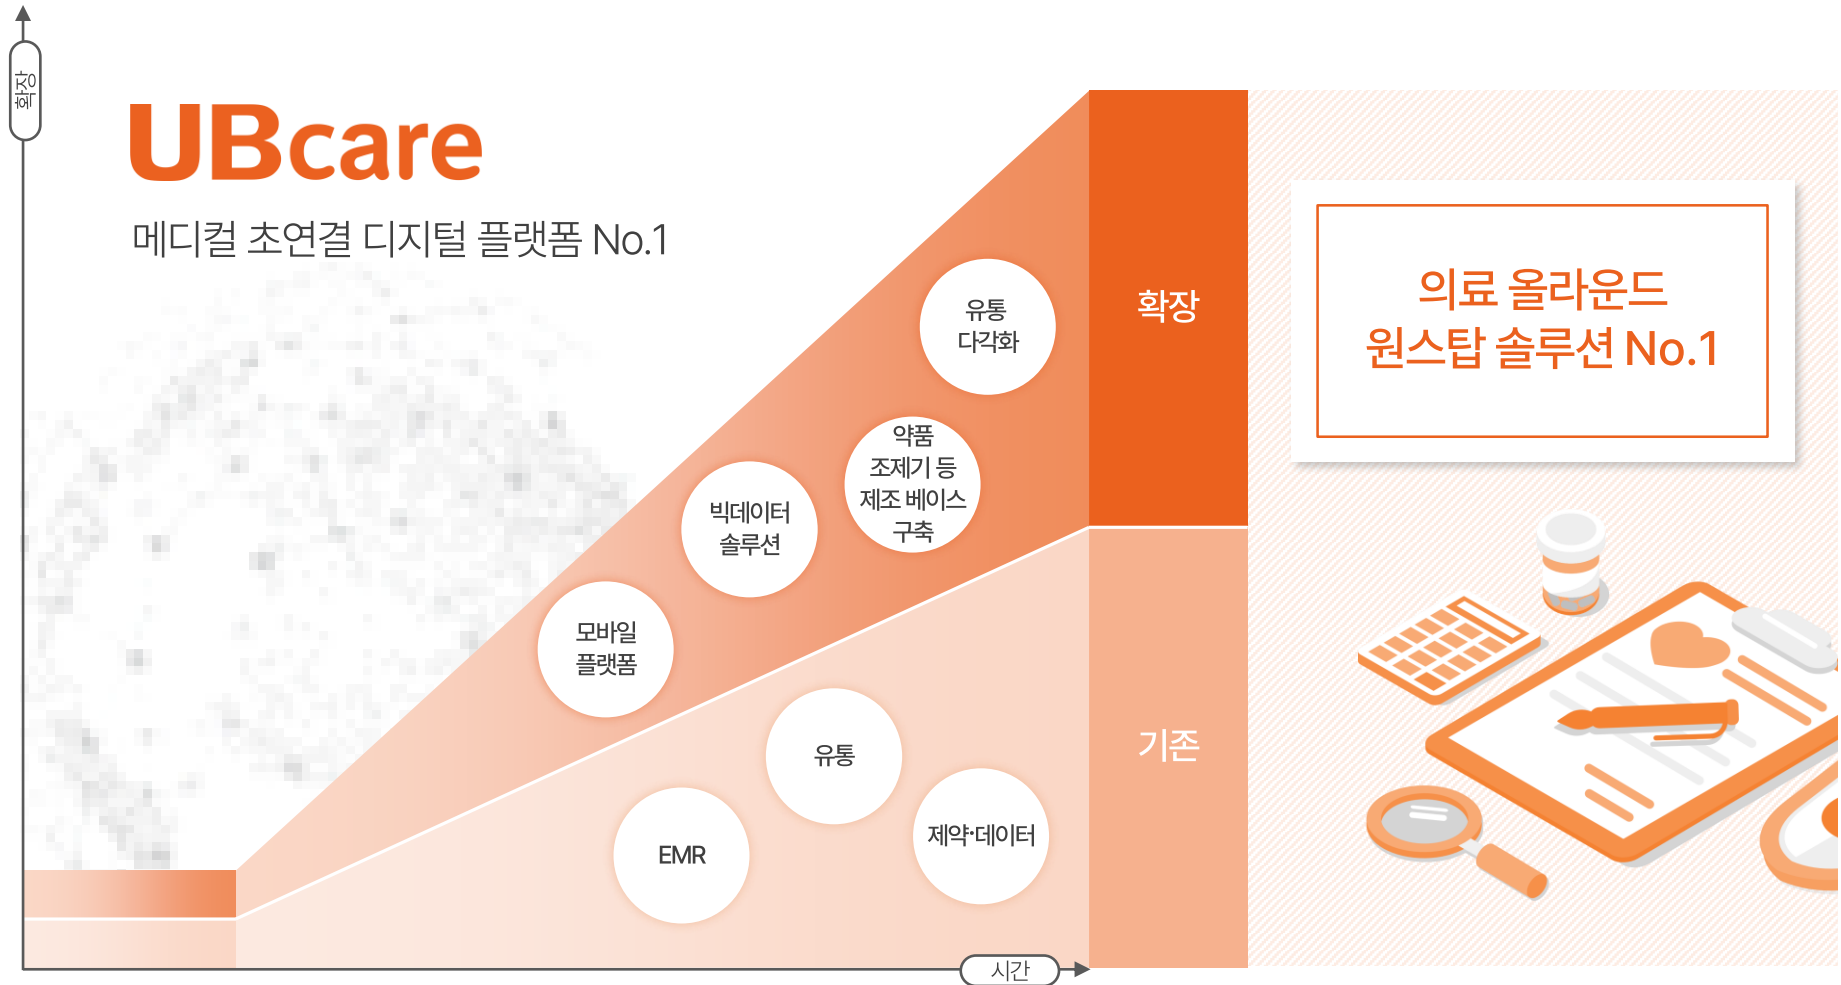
확장

UBcare

메디컬 초연결 디지털 플랫폼 No.1

유통 다각화

약품 조제기 등 제조 베이스 구축

빅데이터 솔루션

모바일 플랫폼

유통

EMR

제약·데이터

확장

기존

시간

의료 올라운드
원스탑 솔루션 No.1